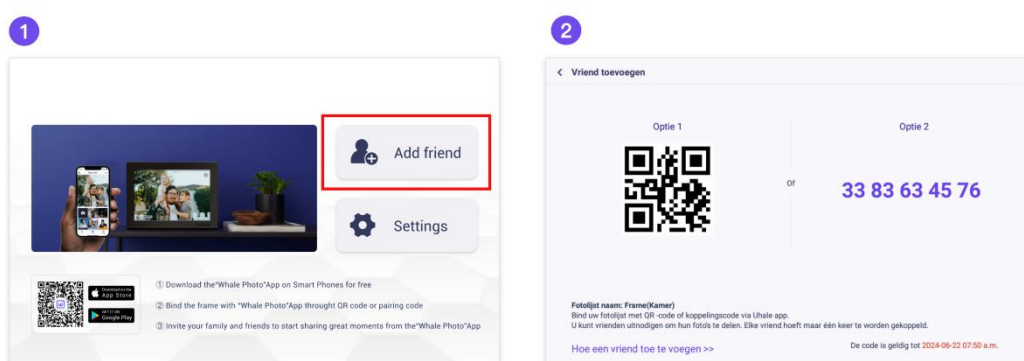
1

Add friend

Settings

Download on the App Store

GET IT ON Google Play

① Download the"Whale Photo"App on Smart Phones for free

② Bind the frame with "Whale Photo"App throught QR code or pairing code

③ Invite your family and friends to start sharing great moments from the"Whale Photo"App

2

< Vriend toevoegen

Optie 1

Optie 2

Of

33 83 63 45 76

Fotolijst naam: Frame(Kamer)
Bind uw fotolijst met QR -code of koppelingscode via Uhale app.
U kunt vrienden uitnodigen om hun foto's te delen. Elke vriend hoeft maar één keer te worden gekoppeld.

Hoe een vriend toe te voegen >>

De code is geldig tot 2024-06-22 07:50 a.m.